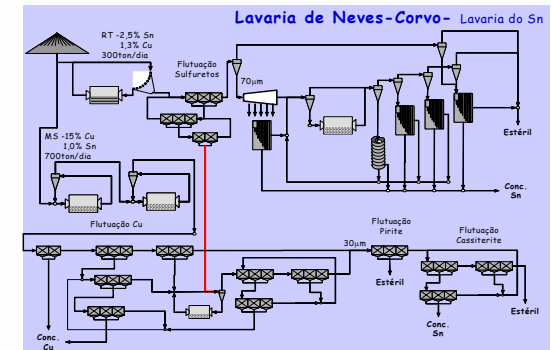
Lavaria de Neves-Corvo- Lavaria do Sn

RT -2,5% Sn
1,3% Cu
300ton/dia

Flutuação Sulfuretos

70µm

Estéril

MS -15% Cu
1,0% Sn
700ton/dia

Conc. Sn

Flutuação Cu

Flutuação Pirite

Flutuação Cassiterite

30µm

Estéril

Estéril

Conc. Cu

Conc. Sn